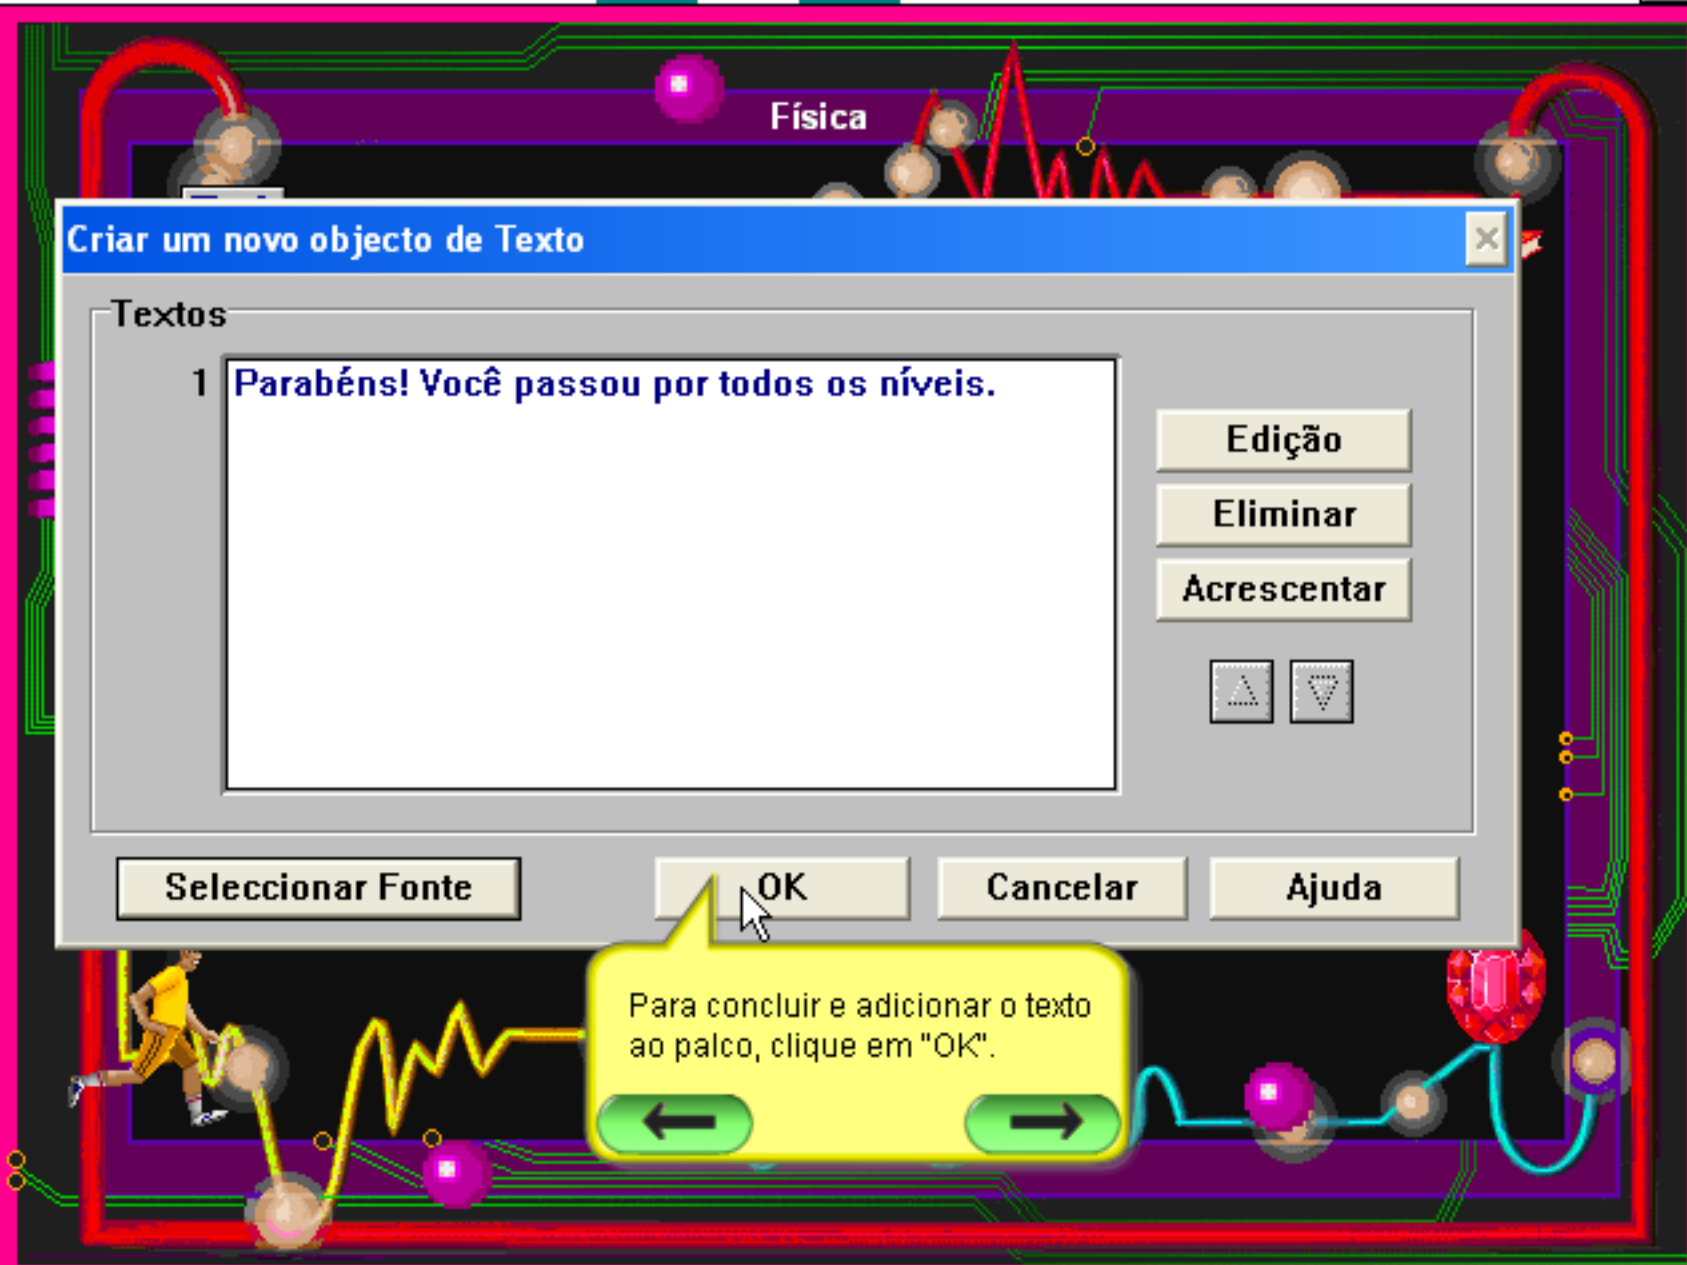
Física

Criar um novo objecto de Texto

Textos

1 Parabéns! Você passou por todos os níveis.

Edição

Eliminar

Acrescentar

Seleccionar Fonte

OK

Cancelar

Ajuda

Para concluir e adicionar o texto ao palco, clique em "OK".